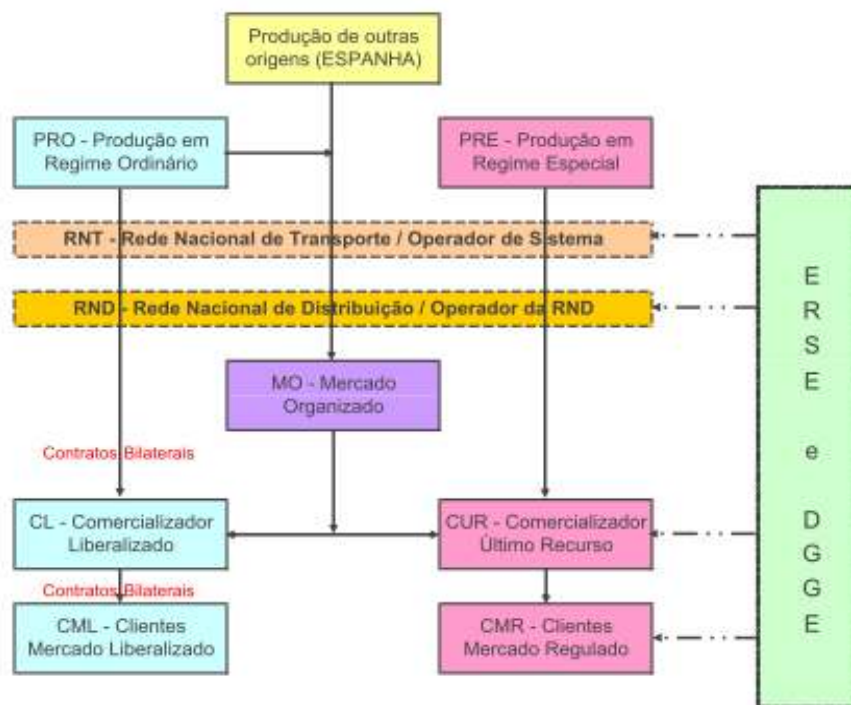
Produção de outras origens (ESPANHA)

PRO - Produção em Regime Ordinário

PRE - Produção em Regime Especial

RNT - Rede Nacional de Transporte / Operador de Sistema

RND - Rede Nacional de Distribuição / Operador da RND

MO - Mercado Organizado

Contratos Bilaterais

CL - Comercializador Liberalizado

CUR - Comercializador Último Recurso

Contratos Bilaterais

CML - Clientes Mercado Liberalizado

CMR - Clientes Mercado Regulado

E R S E e D G G E